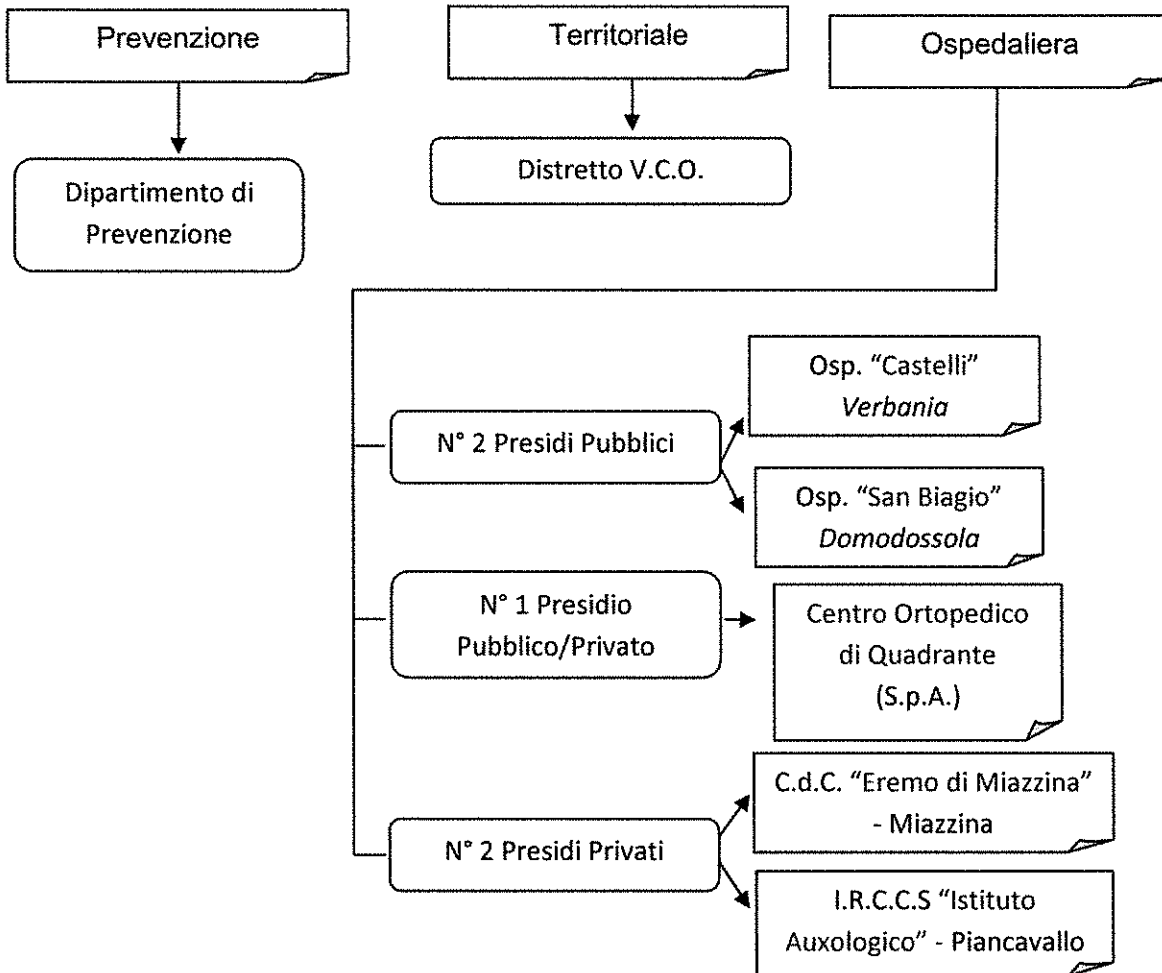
Prevenzione

Territoriale

Ospedaliera

Dipartimento di Prevenzione

Distretto V.C.O.

N° 2 Presidi Pubblici

Osp. “Castelli” *Verbania*

Osp. “San Biagio” *Domodossola*

N° 1 Presidio Pubblico/Privato

Centro Ortopedico di Quadrante (S.p.A.)

N° 2 Presidi Privati

C.d.C. “Eremo di Miazzina” - Miazzina

I.R.C.C.S “Istituto Auxologico” - Piancavallo